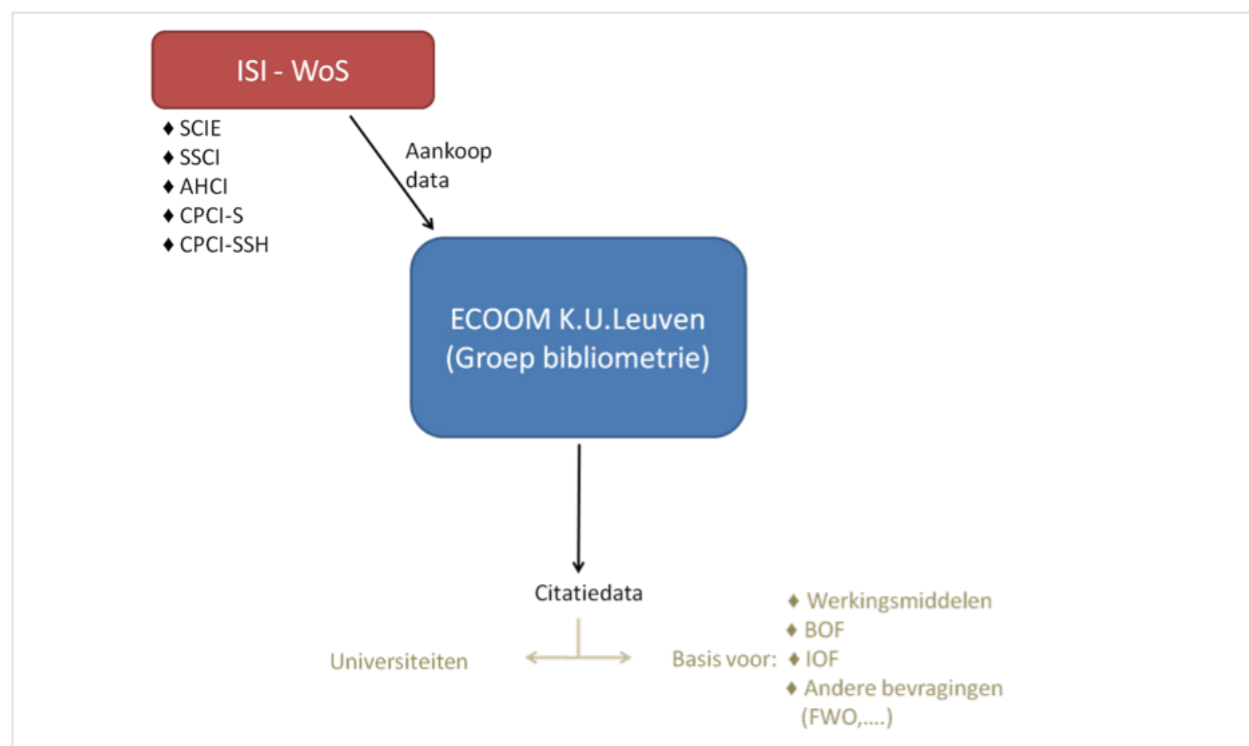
ISI - WoS

♦ SCIE
♦ SSCI
♦ AHCI
♦ CPCI-S
♦ CPCI-SSH

Aankoop data

ECOOM K.U.Leuven (Groep bibliometrie)

Citatiedata

Universiteiten

Basis voor:
♦ Werkingsmiddelen
♦ BOF
♦ IOF
♦ Andere bevragingen (FWO,….)